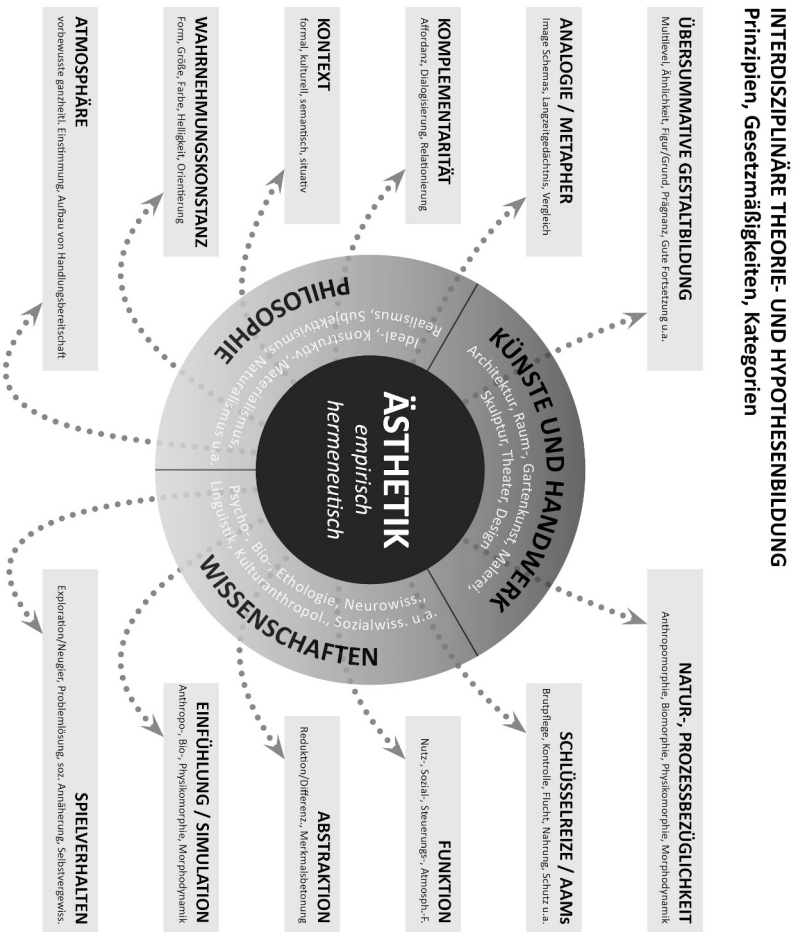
INTERDISZIPLINÄRE THEORIE- UND HYPOTHESENBILDUNG
Prinzipien, Gesetzmäßigkeiten, Kategorien

ÜBERSUMMATIVE GESTALTBILDUNG
Multilevel, Ähnlichkeit, Figur/Grund, Prägnanz, Gute Fortsetzung u.a.

ANALOGIE / METAPHER
Image Schemas, Langzeitgedächtnis, Vergleich

KOMPLEMENTARITÄT
Affordanz, Dialogisierung, Relationierung

KONTEXT
formal, kulturell, semantisch, situativ

WAHRNEHMUNGSKONSTANZ
Form, Größe, Farbe, Helligkeit, Orientierung

ATMOSPHÄRE
vorbewusste ganzheitl. Einstimmung, Aufbau von Handlungsbereitschaft

NATUR-, PROZESSBEZÜGLICHKEIT
Anthropomorphie, Biomorphie, Physikomorphie, Morphodynamik

SCHLÜSSELREIZE / AAMs
Brutpflege, Kontrolle, Flucht, Nahrung, Schutz u.a.

FUNKTION
Nutz-, Sozial-, Steuerungs-, Atmosph.-F.

ABSTRAKTION
Reduktion/Differenz., Merkmalsbetonung

EINFÜHLUNG / SIMULATION
Anthropo-, Bio-, Physikomorphie, Morphodynamik

SPIELVERHALTEN
Exploration/Neugier, Problemlösung, soz. Annäherung, Selbstvergewiss.

KÜNSTE UND HANDWERK
Architektur, Raum-, Gartenkunst, Malerei, Skulptur, Theater, Design

PHILOSOPHIE
Realismus, Subjektivismus, Naturalismus, Ideal-, Konstruktiv-, Materialismus u.a.

WISSENSCHAFTEN
Psycho-, Bio-, Ethologie, Neurowiss., Linguistik, Kulturanthropol., Sozialwiss. u.a.

ÄSTHETIK
empirisch
hermeneutisch